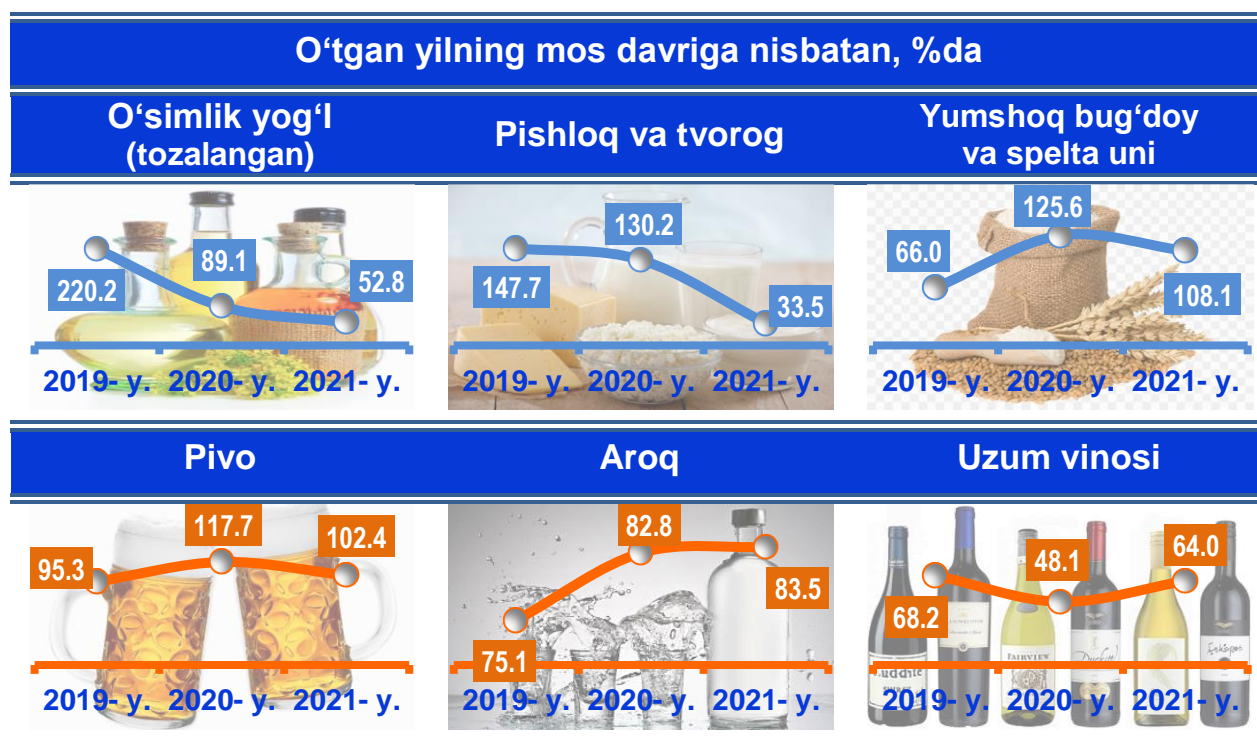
O‘tgan yilning mos davriga nisbatan, %da

O‘simlik yog‘l (tozalangan)

220.2
89.1
52.8

2019- y. 2020- y. 2021- y.

Pishloq va tvorog

147.7
130.2
33.5

2019- y. 2020- y. 2021- y.

Yumshoq bug‘doy va spelta uni

66.0
125.6
108.1

2019- y. 2020- y. 2021- y.

Pivo

95.3
117.7
102.4

2019- y. 2020- y. 2021- y.

Aroq

75.1
82.8
83.5

2019- y. 2020- y. 2021- y.

Uzum vinosi

68.2
48.1
64.0

2019- y. 2020- y. 2021- y.